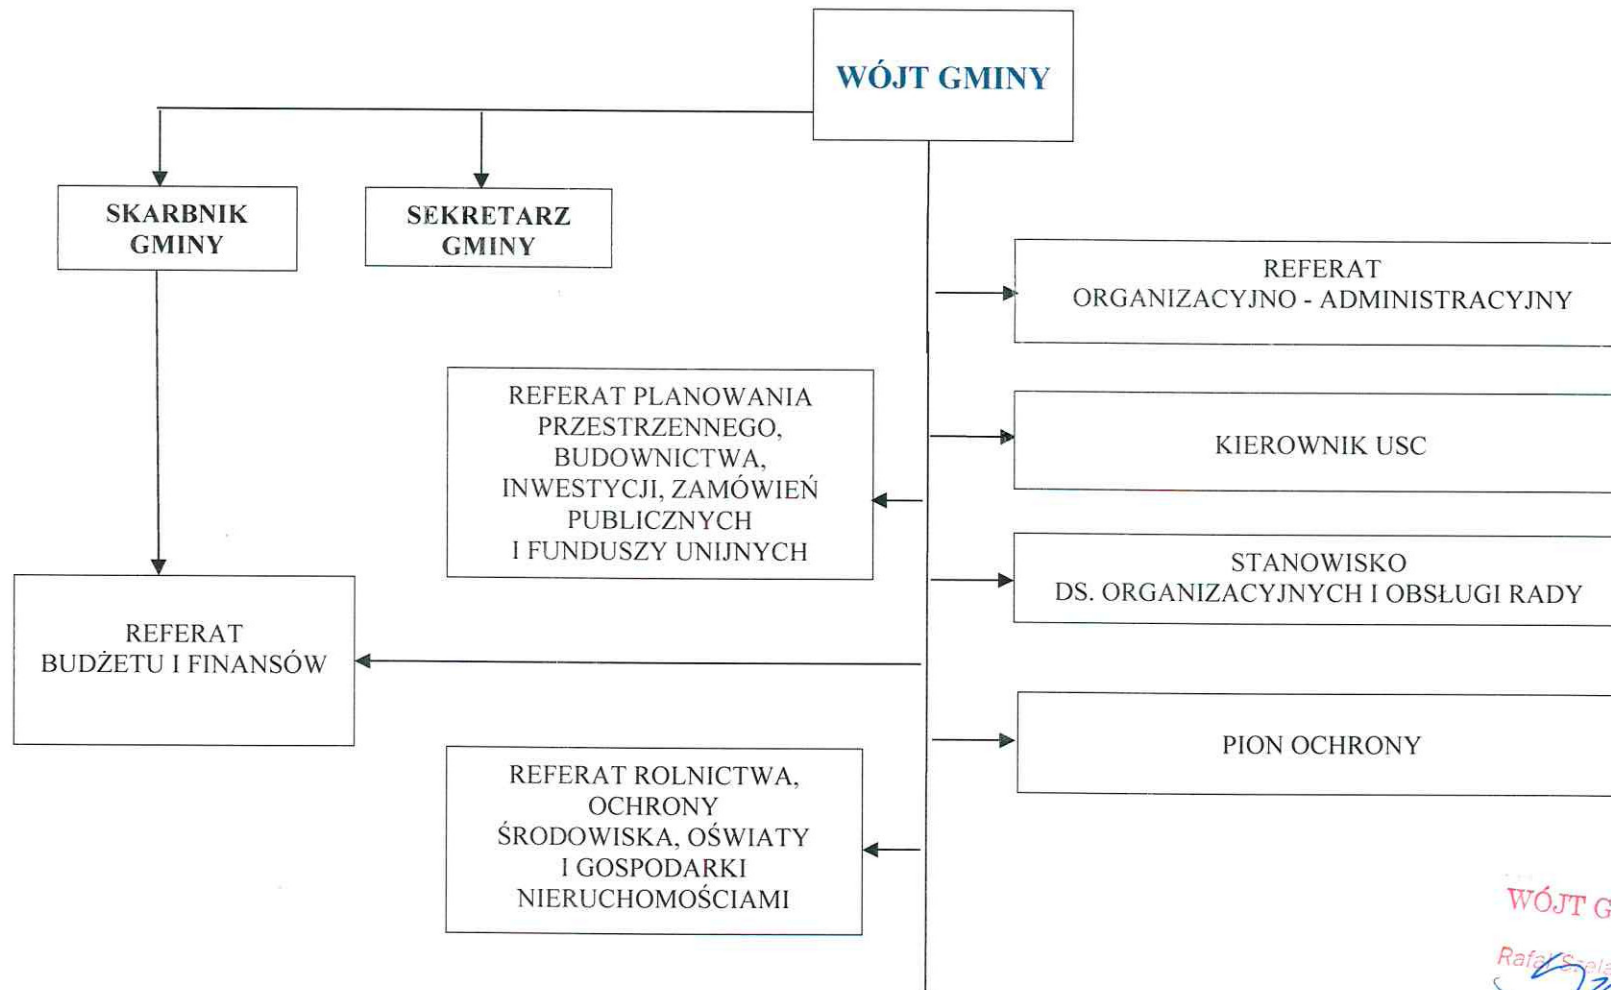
WÓJT GMINY

SKARBNIK GMINY

SEKRETARZ GMINY

REFERAT ORGANIZACYJNO - ADMINISTRACYJNY

REFERAT PLANOWANIA PRZESTRZENNEGO, BUDOWNICTWA, INWESTYCJI, ZAMÓWIEŃ PUBLICZNYCH I FUNDUSZY UNIJNYCH

KIEROWNIK USC

STANOWISKO DS. ORGANIZACYJNYCH I OBSŁUGI RADY

REFERAT BUDŻETU I FINANSÓW

PION OCHRONY

REFERAT ROLNICTWA, OCHRONY ŚRODOWISKA, OŚWIATY I GOSPODARKI NIERUCHOMOŚCIAMI

WÓJT G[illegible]

Rafał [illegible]